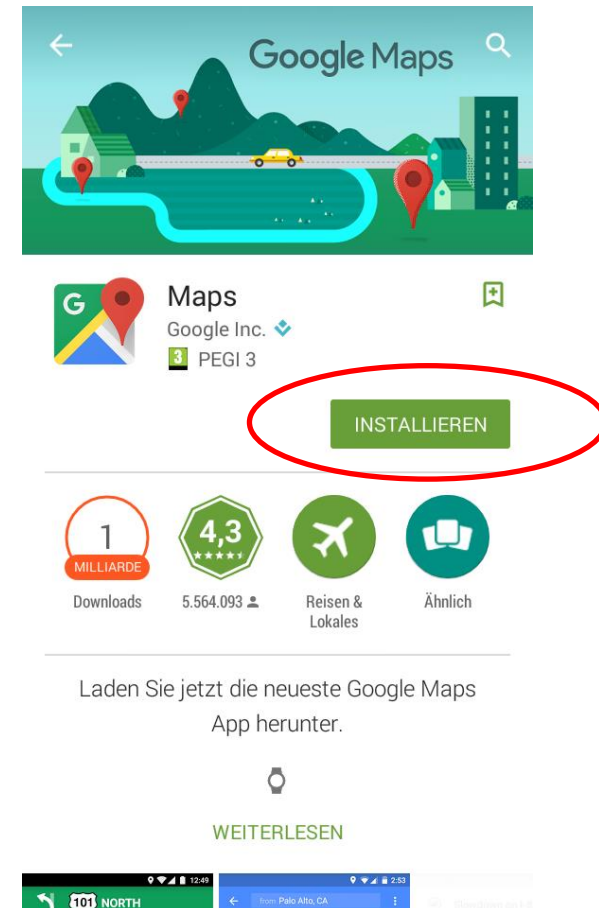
Google Maps

Maps
Google Inc.
3 PEGI 3

INSTALLIEREN

1
MILLIARDE
Downloads

4,3
★★★★★
5.564.093

Reisen & Lokales

Ähnlich

Laden Sie jetzt die neueste Google Maps App herunter.

WEITERLESEN

12:49
101 NORTH

2:53
from Palo Alto, CA

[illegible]